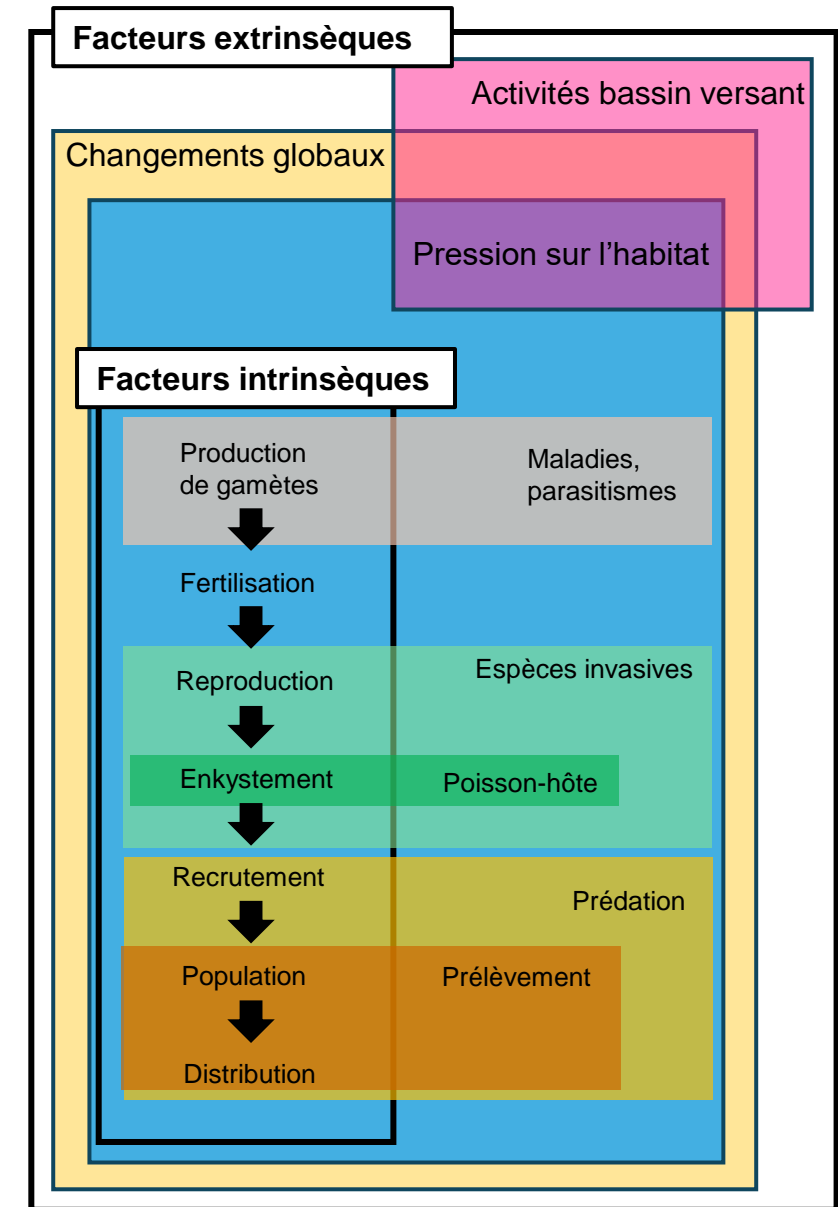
Facteurs extrinsèques

Activités bassin versant

Changements globaux

Pression sur l'habitat

Facteurs intrinsèques

Production de gamètes

Maladies, parasitismes

Fertilisation

Reproduction

Espèces invasives

Enkystement

Poisson-hôte

Recrutement

Prédation

Population

Prélèvement

Distribution